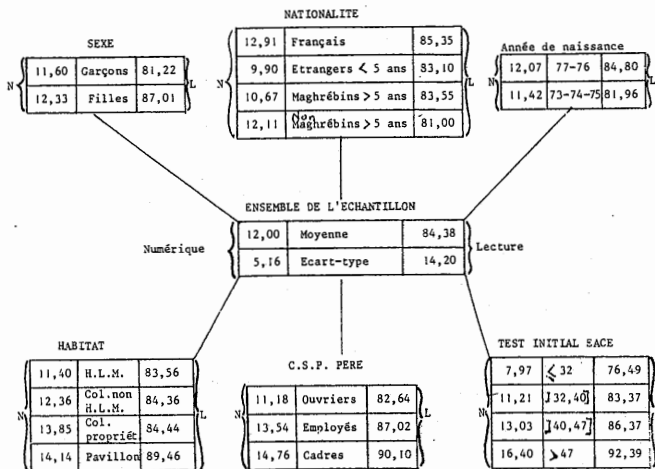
NATIONALITE

| 12,91 | Français | 85,35 |
|---|---|---|
| 9,90 | Etrangers $\leq$ 5 ans | 83,10 |
| 10,67 | Maghrébins $>$ 5 ans | 83,55 |
| 12,11 | Non Maghrébins $>$ 5 ans | 81,00 |

SEXE

N

| 11,60 | Garçons | 81,22 |
|---|---|---|
| 12,33 | Filles | 87,01 |

L

Année de naissance

N

| 12,07 | 77-76 | 84,80 |
|---|---|---|
| 11,42 | 73-74-75 | 81,96 |

L

ENSEMBLE DE L'ECHANTILLON

Numérique

| 12,00 | Moyenne | 84,38 |
|---|---|---|
| 5,16 | Ecart-type | 14,20 |

Lecture

HABITAT

N

| 11,40 | H.L.M. | 83,56 |
|---|---|---|
| 12,36 | Col.non H.L.M. | 84,36 |
| 13,85 | Col. propriét | 84,44 |
| 14,14 | Pavillon | 89,46 |

L

C.S.P. PERE

N

| 11,18 | Ouvriers | 82,64 |
|---|---|---|
| 13,54 | Employés | 87,02 |
| 14,76 | Cadres | 90,10 |

L

TEST INITIAL SACE

N

| 7,97 | $\leq 32$ | 76,49 |
|---|---|---|
| 11,21 | $]32,40]$ | 83,37 |
| 13,03 | $]40,47]$ | 86,37 |
| 16,40 | $>47$ | 92,39 |

L